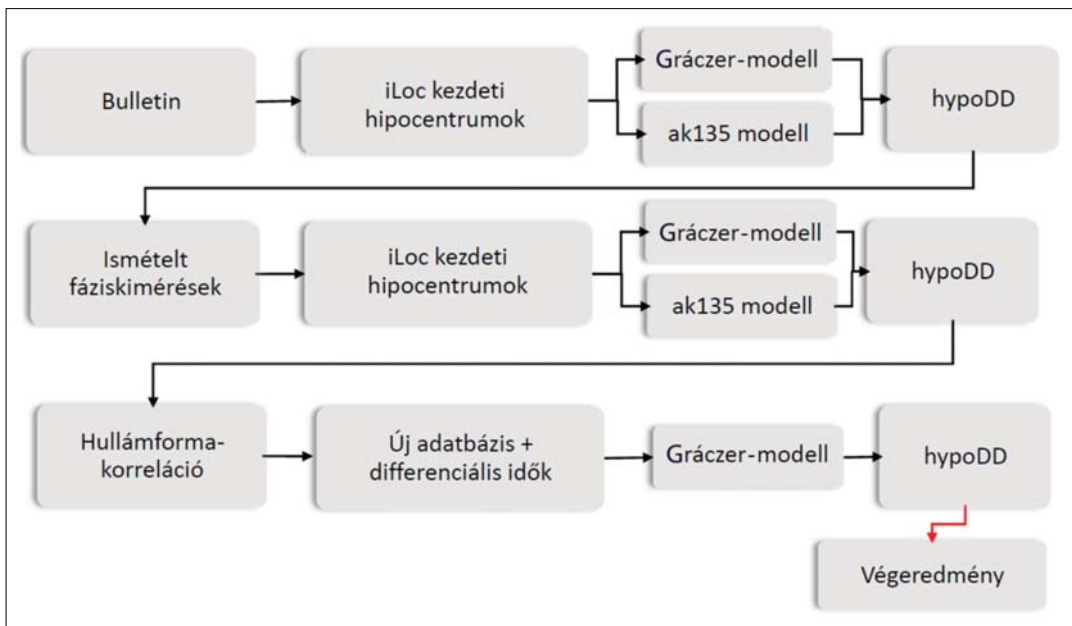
Bulletin

iLoc kezdeti hipocentrumok

Gráczer-modell

ak135 modell

hypoDD

Ismételt fáziskimérések

iLoc kezdeti hipocentrumok

Gráczer-modell

ak135 modell

hypoDD

Hullámforma-korreláció

Új adatbázis + differenciális idők

Gráczer-modell

hypoDD

Végeredmény